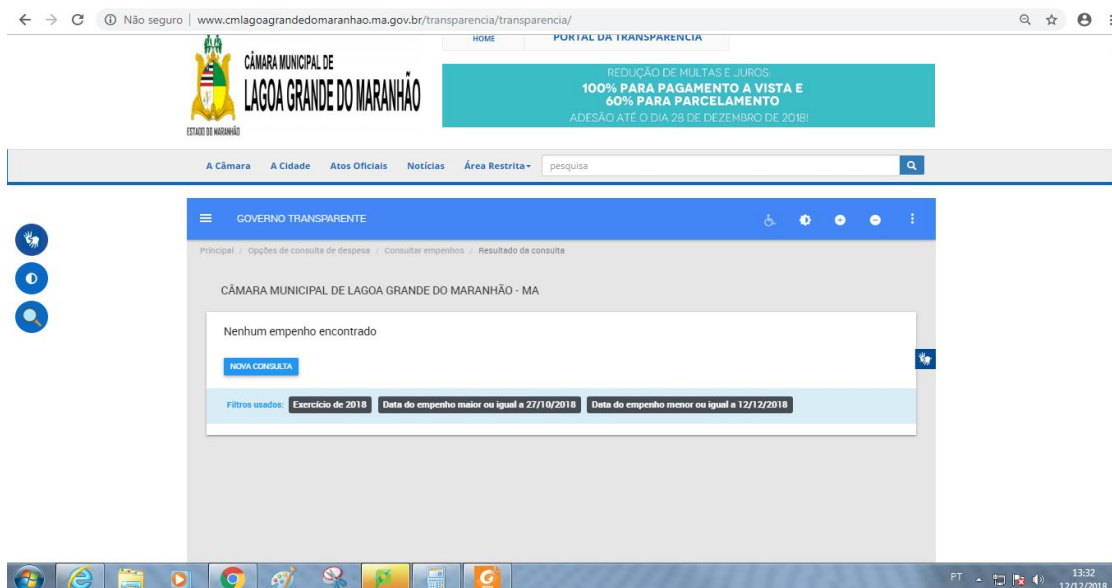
Não seguro | www.cmlagoagrandedomaranhao.ma.gov.br/transparencia/transparencia/

HOME PORTAL DA TRANSPARÊNCIA

CÂMARA MUNICIPAL DE
LAGOA GRANDE DO MARANHÃO
ESTADO DO MARANHÃO

REDUÇÃO DE MULTAS E JUROS:
100% PARA PAGAMENTO A VISTA E
60% PARA PARCELAMENTO
ADESÃO ATÉ O DIA 28 DE DEZEMBRO DE 2018!

A Câmara A Cidade Atos Oficiais Notícias Área Restrita pesquisa

GOVERNO TRANSPARENTE

Principal / Opções de consulta de despesa / Consultar empenhos / Resultado da consulta

CÂMARA MUNICIPAL DE LAGOA GRANDE DO MARANHÃO - MA

Nenhum empenho encontrado

NOVA CONSULTA

Filtros usados: Exercício de 2018 Data do empenho maior ou igual a 27/10/2018 Data do empenho menor ou igual a 12/12/2018

PT 13:32 12/12/2018